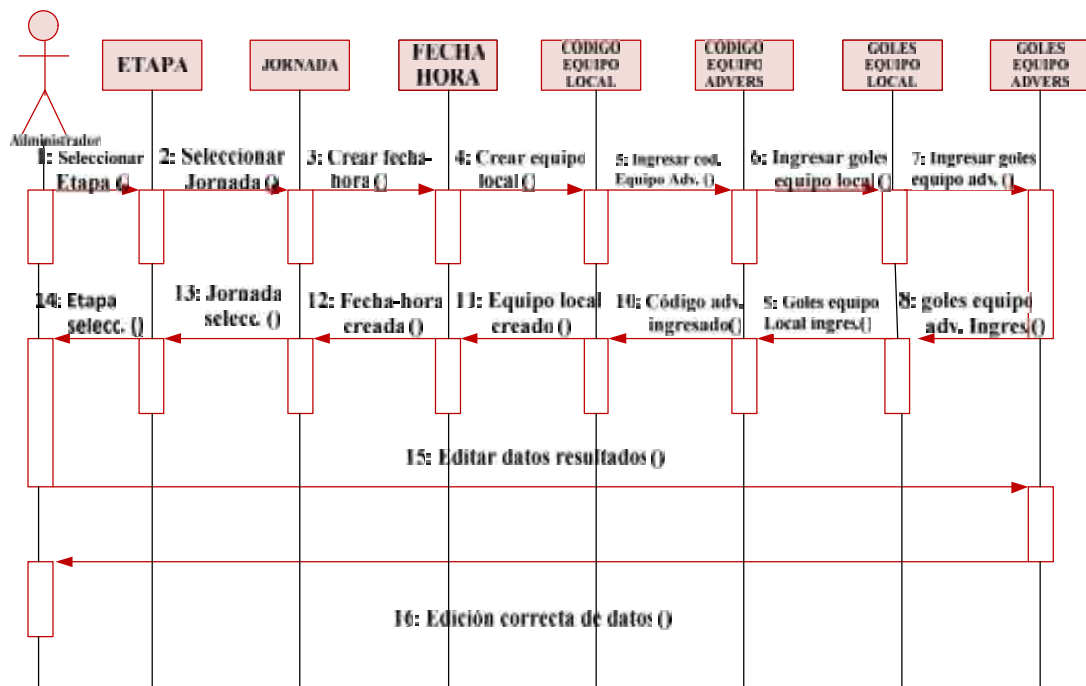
Administrador

ETAPA

JORNADA

FECHA HORA

CODIGO EQUIPO LOCAL

CODIGO EQUIPO ADVERS

GOLES EQUIPO LOCAL

GOLES EQUIPO ADVERS

1: Seleccionar Etapa ()

2: Seleccionar Jornada ()

3: Crear fecha-hora ()

4: Crear equipo local ()

5: Ingresar cod. Equipo Adv. ()

6: Ingresar goles equipo local ()

7: Ingresar goles equipo adv. ()

14: Etapa selecc. ()

13: Jornada selecc. ()

12: Fecha-hora creada ()

11: Equipo local creado ()

10: Código adv. ingresado()

9: Goles equipo Local ingres.()

8: goles equipo adv. Ingres()

15: Editar datos resultados ()

16: Edición correcta de datos ()